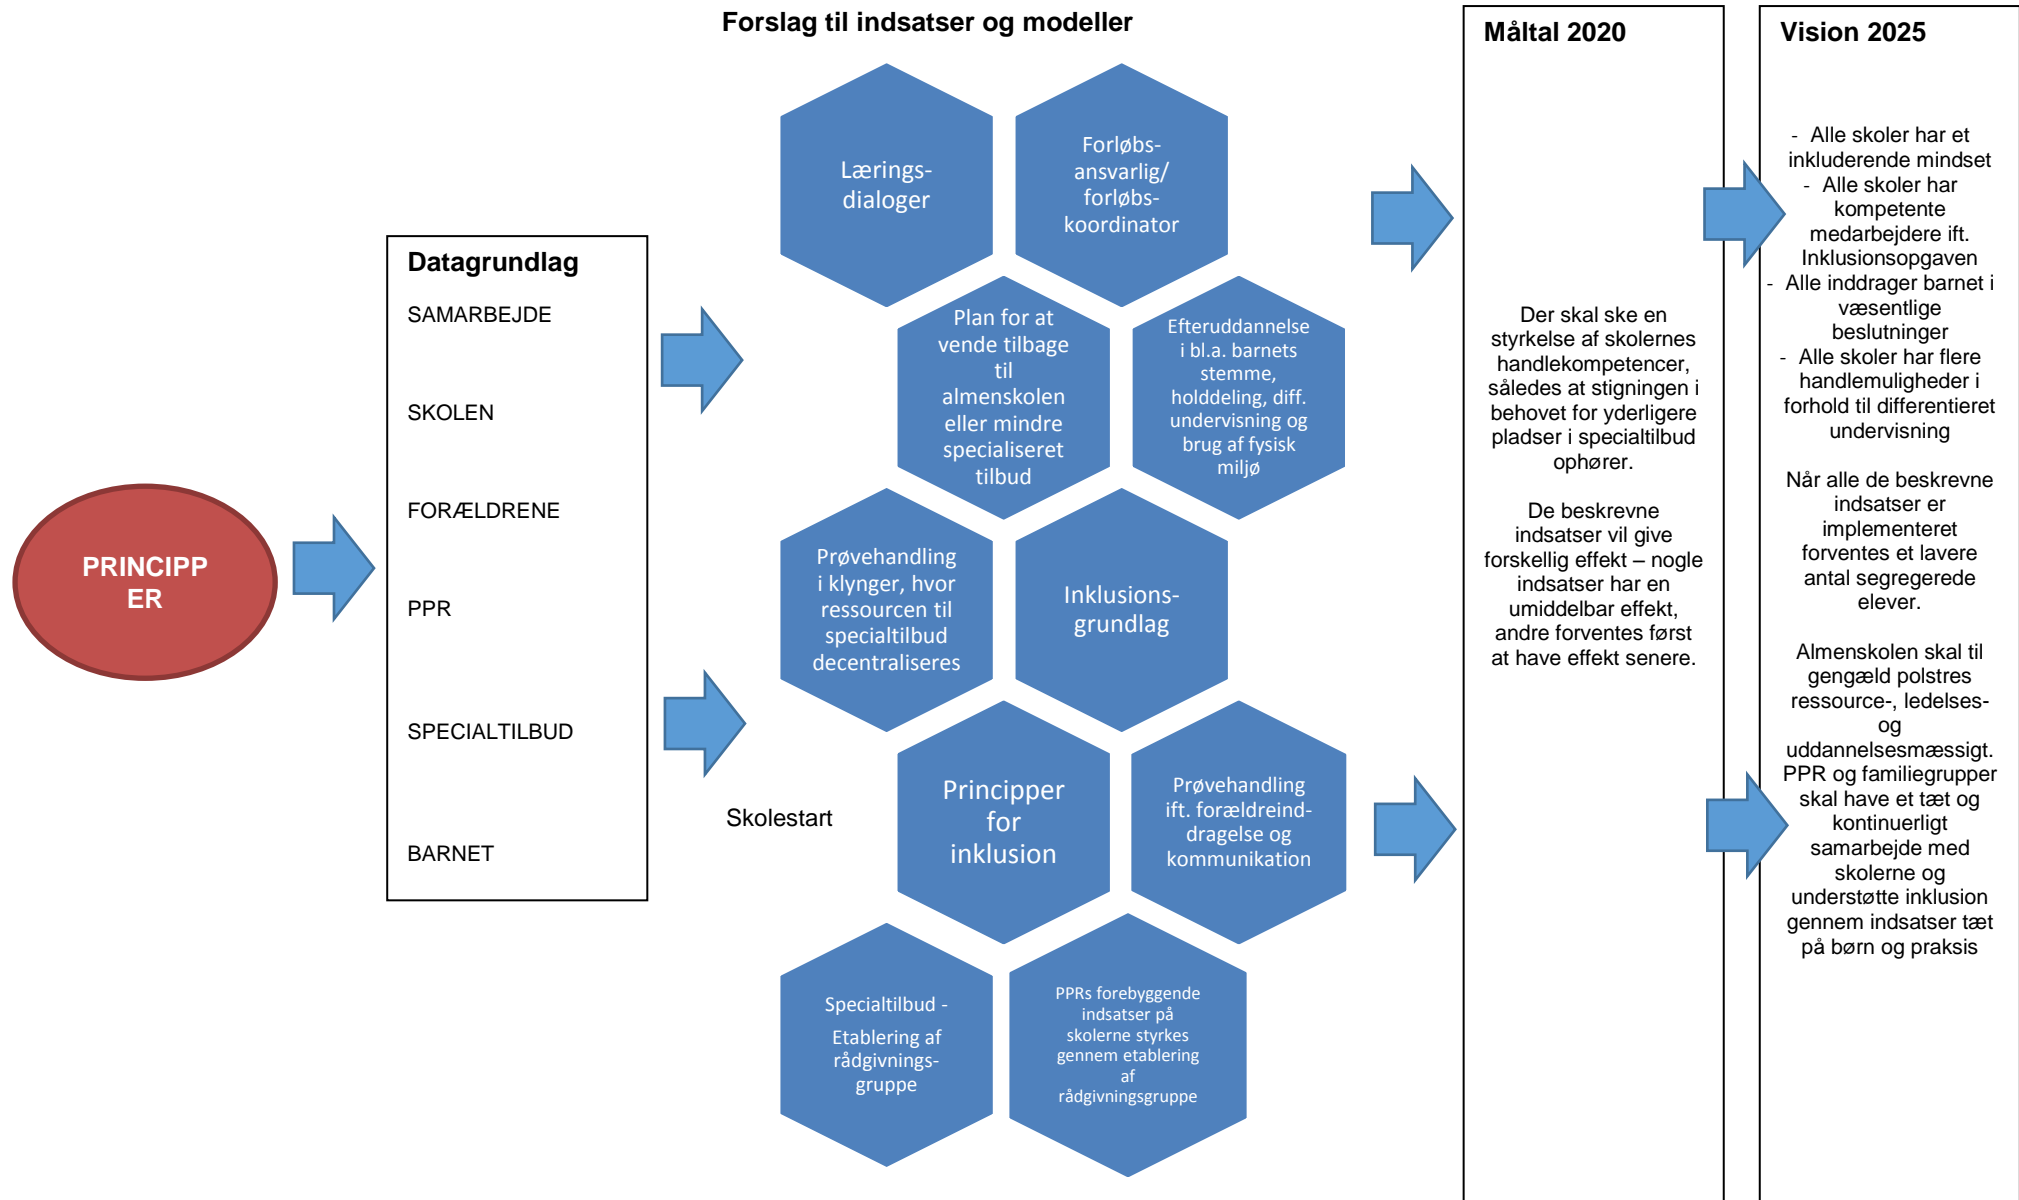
Forslag til indsatser og modeller

PRINCIPPER

Datagrundlag
SAMARBEJDE
SKOLEN
FORÆLDRENE
PPR
SPECIALTILBUD
BARNET

Lærings-dialoger

Forløbs-ansvarlig/ forløbs-koordinator

Plan for at vende tilbage til almenskolen eller mindre specialiseret tilbud

Efteruddannelse i bl.a. barnets stemme, holddeling, diff. undervisning og brug af fysisk miljø

Prøvehandling i klynger, hvor ressourcen til specialtilbud decentraliseres

Inklusions-grundlag

Skolestart

Principper for inklusion

Prøvehandling ift. forældreind-dragelse og kommunikation

Specialtilbud - Etablering af rådgivnings-gruppe

PPRs forebyggende indsatser på skolerne styrkes gennem etablering af rådgivningsgruppe

Måltal 2020

Der skal ske en styrkelse af skolernes handlekompetencer, således at stigningen i behovet for yderligere pladser i specialtilbud ophører.

De beskrevne indsatser vil give forskellig effekt – nogle indsatser har en umiddelbar effekt, andre forventes først at have effekt senere.

Vision 2025

- Alle skoler har et inkluderende mindset
- Alle skoler har kompetente medarbejdere ift. Inklusionsopgaven
- Alle inddrager barnet i væsentlige beslutninger
- Alle skoler har flere handlemuligheder i forhold til differentieret undervisning

Når alle de beskrevne indsatser er implementeret forventes et lavere antal segregerede elever.

Almenskolen skal til gengæld polstres ressource-, ledelses- og uddannelsesmæssigt. PPR og familiegrupper skal have et tæt og kontinuerligt samarbejde med skolerne og understøtte inklusion gennem indsatser tæt på børn og praksis